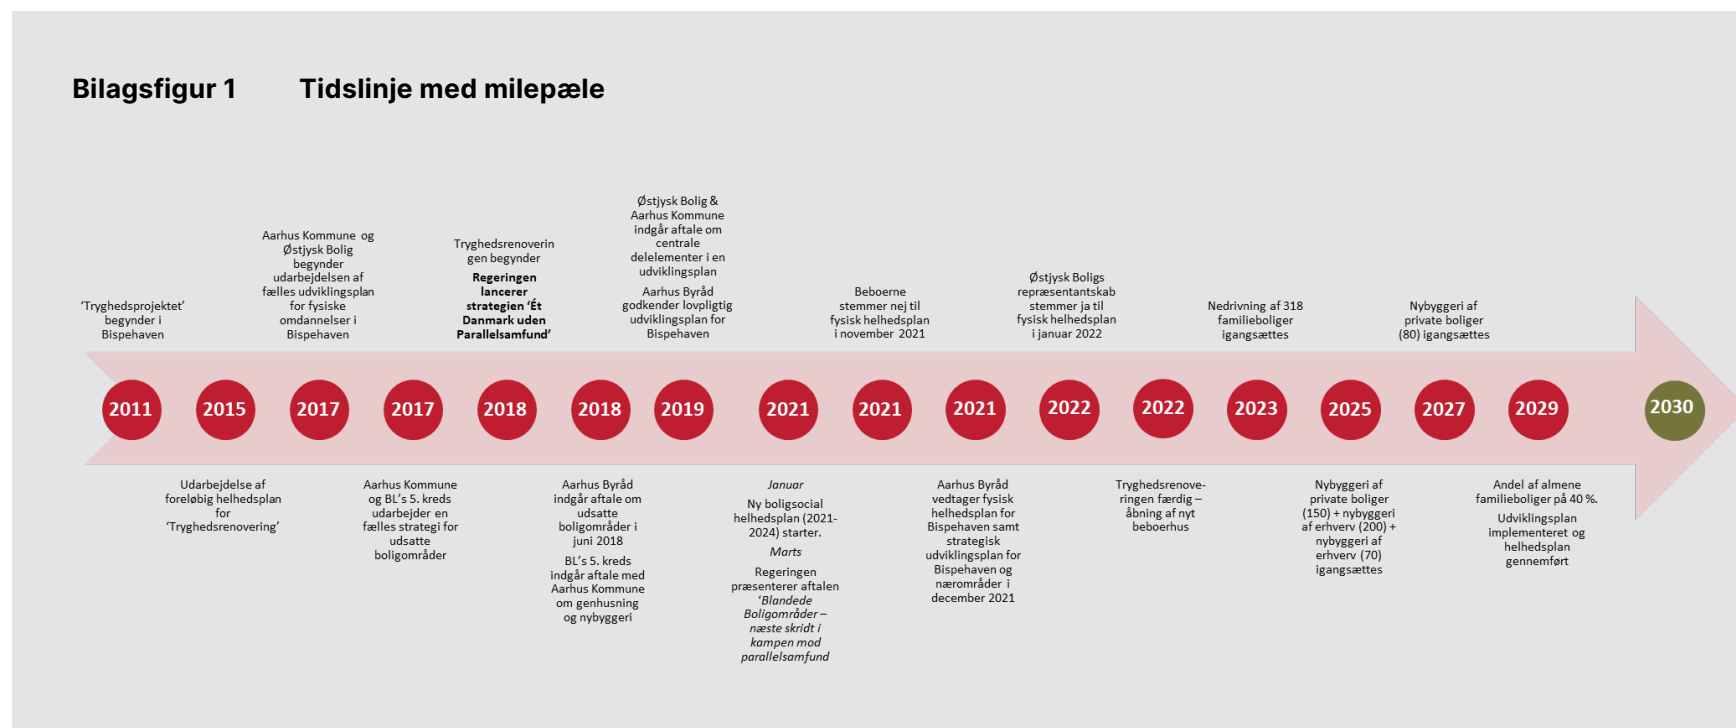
Bilagsfigur 1 Tidslinje med milepæle

'Tryghedsprojektet' begynder i Bispehaven

Aarhus Kommune og Østjysk Bolig begynder udarbejdelsen af fælles udviklingsplan for fysiske omdannelser i Bispehaven

Tryghedsrenovering en begynder

**Regeringen lancerer strategien 'Ét Danmark uden Parallelsamfund'**

Østjysk Bolig & Aarhus Kommune indgår aftale om centrale delelementer i en udviklingsplan

Aarhus Byråd godkender lovpligtig udviklingsplan for Bispehaven

Beboerne stemmer nej til fysisk helhedsplan i november 2021

Østjysk Boligs repræsentantskab stemmer ja til fysisk helhedsplan i januar 2022

Nedrivning af 318 familieboliger igangsættes

Nybyggeri af private boliger (80) igangsættes

2011 2015 2017 2017 2018 2018 2019 2021 2021 2021 2022 2022 2023 2025 2027 2029 2030

Udarbejdelse af foreløbig helhedsplan for 'Tryghedsrenovering'

Aarhus Kommune og BL's 5. kreds udarbejder en fælles strategi for udsatte boligområder

Aarhus Byråd indgår aftale om udsatte boligområder i juni 2018

BL's 5. kreds indgår aftale med Aarhus Kommune om genhusning og nybyggeri

*Januar*

Ny boligsocial helhedsplan (2021-2024) starter.

*Marts*

Regeringen præsenterer aftalen *'Blandede Boligområder – næste skridt i kampen mod parallelsamfund*

Aarhus Byråd vedtager fysisk helhedsplan for Bispehaven samt strategisk udviklingsplan for Bispehaven og nærområder i december 2021

Tryghedsrenoveringen færdig – åbning af nyt beboerhus

Nybyggeri af private boliger (150) + nybyggeri af erhverv (200) + nybyggeri af erhverv (70) igangsættes

Andel af almene familieboliger på 40 %.

Udviklingsplan implementeret og helhedsplan gennemført